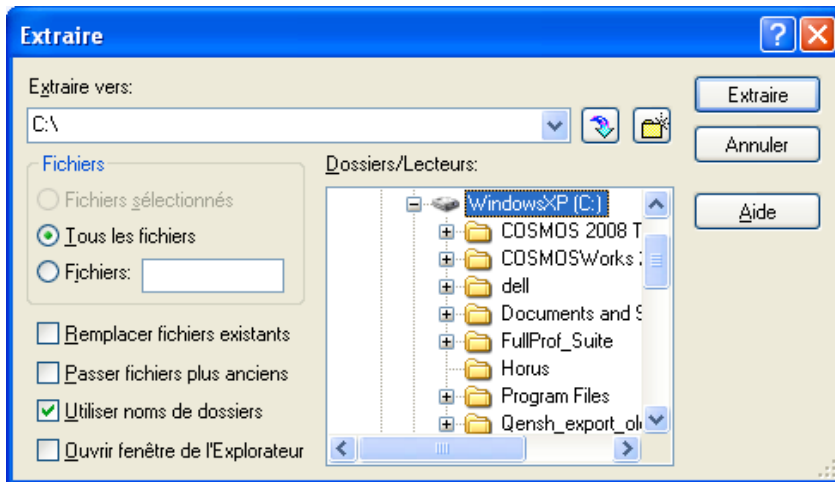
Extraire

Extraire vers:

C:\

Fichiers

Fichiers sélectionnés

Tous les fichiers

Fichiers:

Remplacer fichiers existants

Passer fichiers plus anciens

Utiliser noms de dossiers

Ouvrir fenêtre de l'Explorateur

Dossiers/Lecteurs:

WindowsXP (C:)

COSMOS 2008 T

COSMOSWorks 2

dell

Documents and S

FullProf_Suite

Horus

Program Files

Qensh_export_ol

Extraire

Annuler

Aide